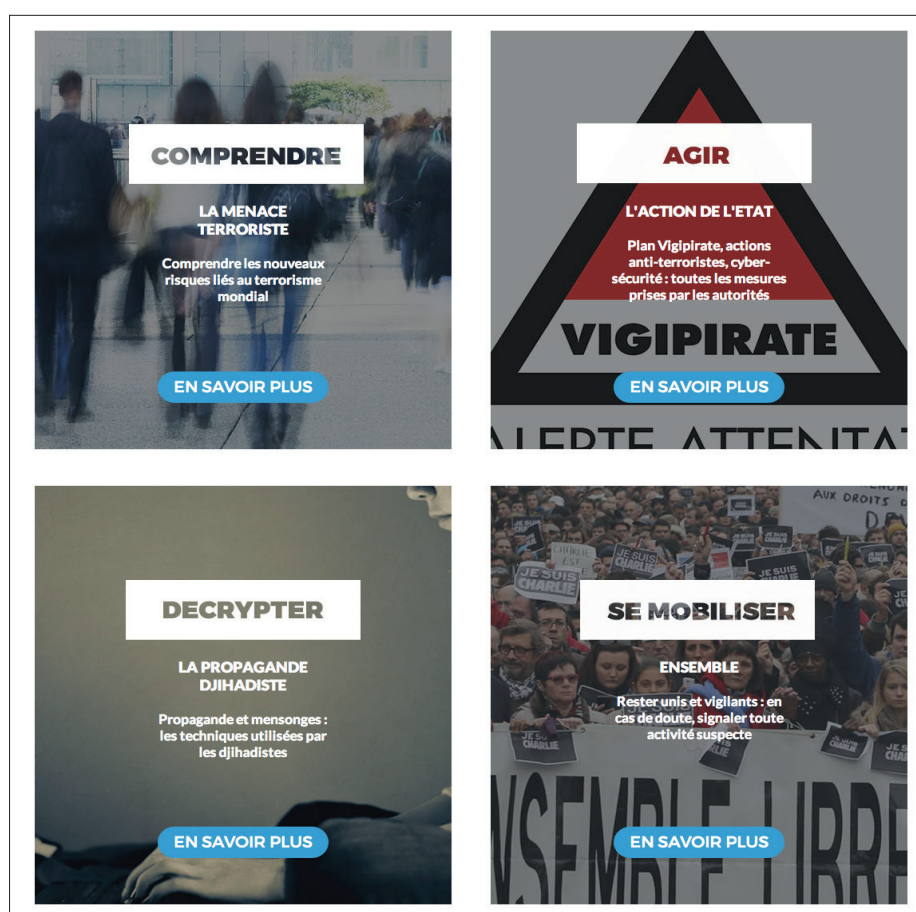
COMPRENDRE

LA MENACE TERRORISTE

Comprendre les nouveaux risques liés au terrorisme mondial

EN SAVOIR PLUS

AGIR

L'ACTION DE L'ETAT

Plan Vigipirate, actions anti-terroristes, cyber-sécurité : toutes les mesures prises par les autorités

VIGIPIRATE

EN SAVOIR PLUS

ALERTE ATTENTAT

DECRYPTER

LA PROPAGANDE DJIHADISTE

Propagande et mensonges : les techniques utilisées par les djihadistes

EN SAVOIR PLUS

AUX DROITS

JE SUIS CHARLIE

SE MOBILISER

ENSEMBLE

Rester unis et vigilants : en cas de doute, signaler toute activité suspecte

EN SAVOIR PLUS

NSEMBLE LIBRE